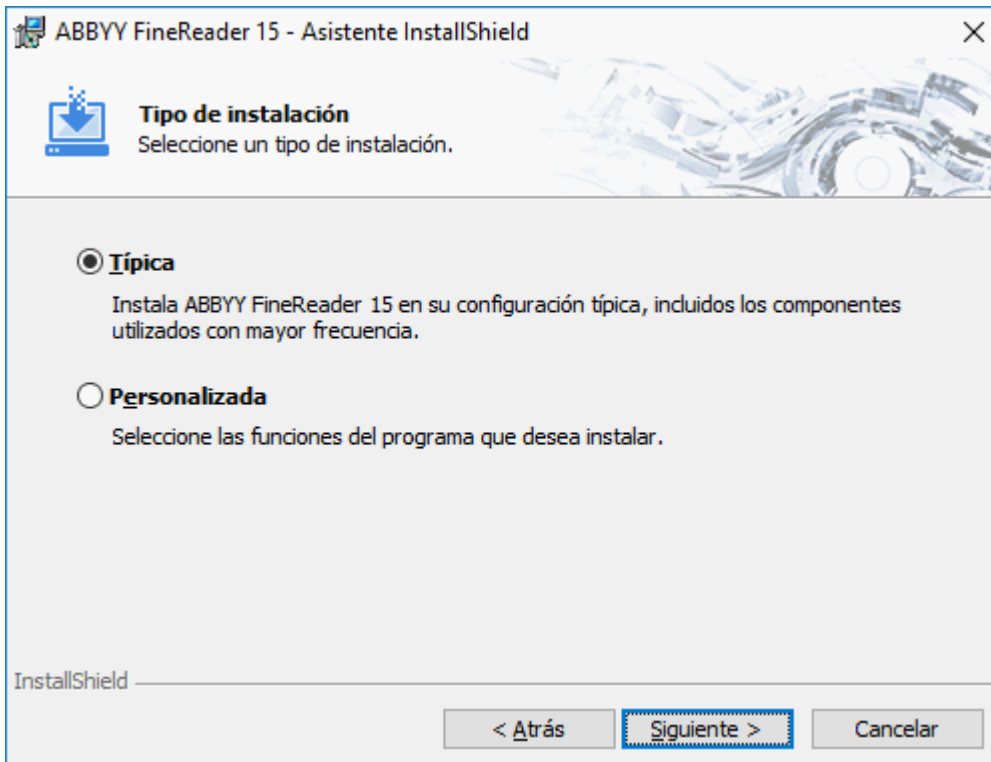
ABBYY FineReader 15 - Asistente InstallShield

×

Tipo de instalación
Seleccione un tipo de instalación.

Típica

Instala ABBYY FineReader 15 en su configuración típica, incluidos los componentes utilizados con mayor frecuencia.

Personalizada

Seleccione las funciones del programa que desea instalar.

InstallShield

< Atrás

Siguiente >

Cancelar